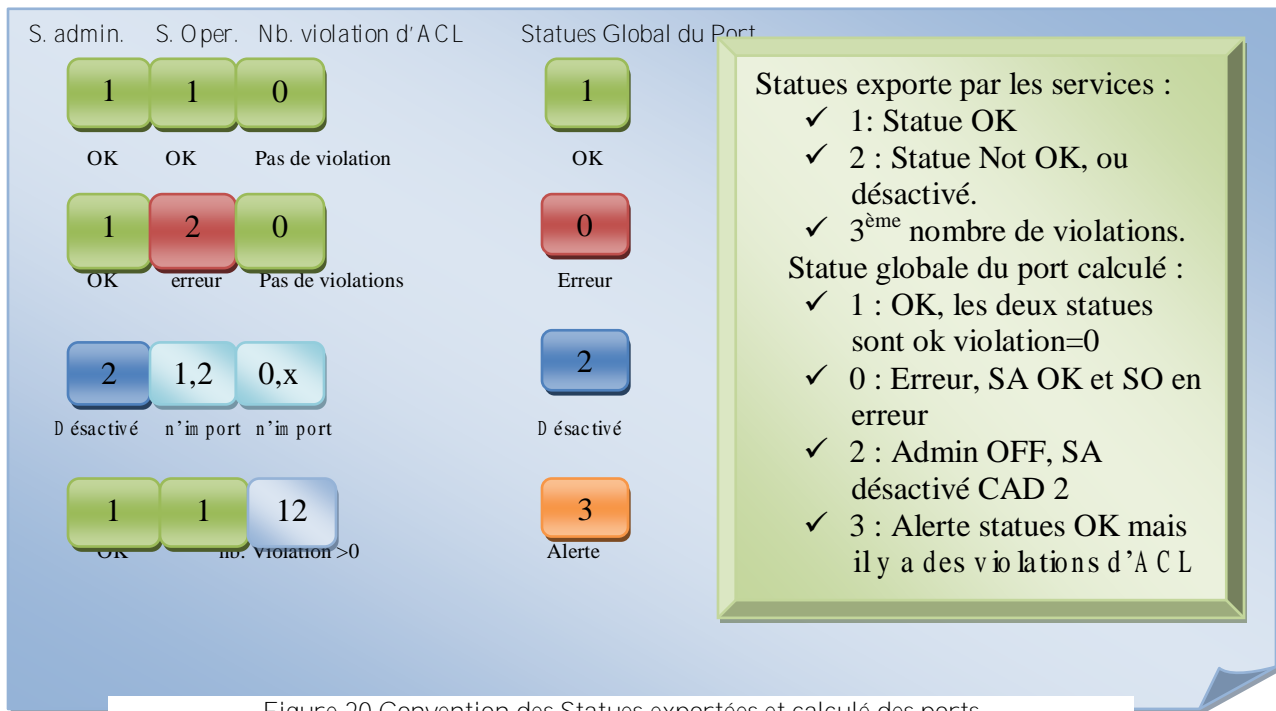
S. admin. S. Oper. Nb. violation d'ACL Statues Global du Port

1 1 0 1

OK OK Pas de violation OK

1 2 0 0

OK erreur Pas de violations Erreur

2 1,2 0,x 2

Désactivé n'import n'import Désactivé

1 1 12 3

OK nb. Violation >0 Alerte

Statues exporte par les services :
✓ 1: Statue OK
✓ 2 : Statue Not OK, ou désactivé.
✓ 3$^{ème}$ nombre de violations.
Statue globale du port calculé :
✓ 1 : OK, les deux statues sont ok violation=0
✓ 0 : Erreur, SA OK et SO en erreur
✓ 2 : Admin OFF, SA désactivé CAD 2
✓ 3 : Alerte statues OK mais il y a des violations d'ACL

Figure 20 Convention des Statues exportées et calculé des ports